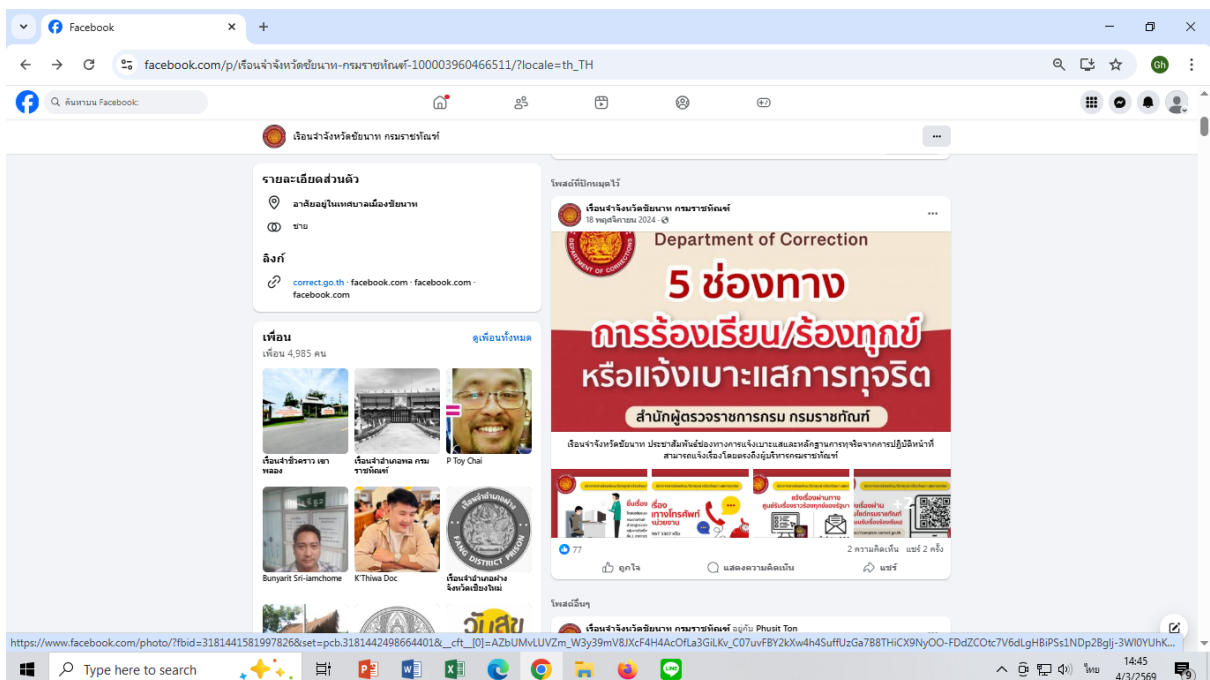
Facebook
facebook.com/p/เรือนจำจังหวัดชัยนาท-กรมราชทัณฑ์-100003960466511/?locale=th_TH
ค้นหาบน Facebook
Gh
เรือนจำจังหวัดชัยนาท กรมราชทัณฑ์
...
รายละเอียดส่วนตัว
อาศัยอยู่ในเทศบาลเมืองชัยนาท
ชาย
ลิงก์
correct.go.th · facebook.com · facebook.com · facebook.com
เพื่อน
ดูเพื่อนทั้งหมด
เพื่อน 4,985 คน
เรือนจำชั่วคราว เขาพลอง
เรือนจำอำเภอพล กรมราชทัณฑ์
P Toy Chai
Bunyarit Sri-iamchome
K'Thiwa Doc
เรือนจำอำเภอฝาง จังหวัดเชียงใหม่
FANG DISTRICT PRISON
โพสต์ที่ปักหมุดไว้
เรือนจำจังหวัดชัยนาท กรมราชทัณฑ์
18 พฤศจิกายน 2024 ·
...
DEPARTMENT OF CORRECTIONS
Department of Correction
5 ช่องทาง
การร้องเรียน/ร้องทุกข์
หรือแจ้งเบาะแสการทุจริต
สำนักผู้ตรวจราชการกรม กรมราชทัณฑ์
เรือนจำจังหวัดชัยนาท ประชาสัมพันธ์ช่องทางการแจ้งเบาะแสและหลักฐานการทุจริตจากการปฏิบัติหน้าที่ สามารถแจ้งเรื่องโดยตรงถึงผู้บริหารกรมราชทัณฑ์
ยื่นเรื่อง
เรื่อง ทางโทรศัพท์ หน่วยงาน
แจ้งเรื่องผ่านทาง ศูนย์รับเรื่องราวร้องทุกข์ของรัฐบาล
แจ้งผ่าน
77
2 ความคิดเห็น แชร์ 2 ครั้ง
ถูกใจ
แสดงความคิดเห็น
แชร์
โพสต์อื่นๆ
เรือนจำจังหวัดชัยนาท กรมราชทัณฑ์ อยู่กับ Phusit Ton
วันสุข
https://www.facebook.com/photo/?fbid=3181441581997826&set=pcb.3181442498664401&__cft__[0]=AZbUMvLUVZm_W3y39mV8JXcF4H4AcOfLa3GiLKv_C07uvFBY2kXw4h4SuffUzGa7B8THiCX9NyOO-FDdZCOtc7V6dLgHBiPSs1NDp2BgIj-3WI0YUhK...
Type here to search
ไทย
14:45
4/3/2569
9